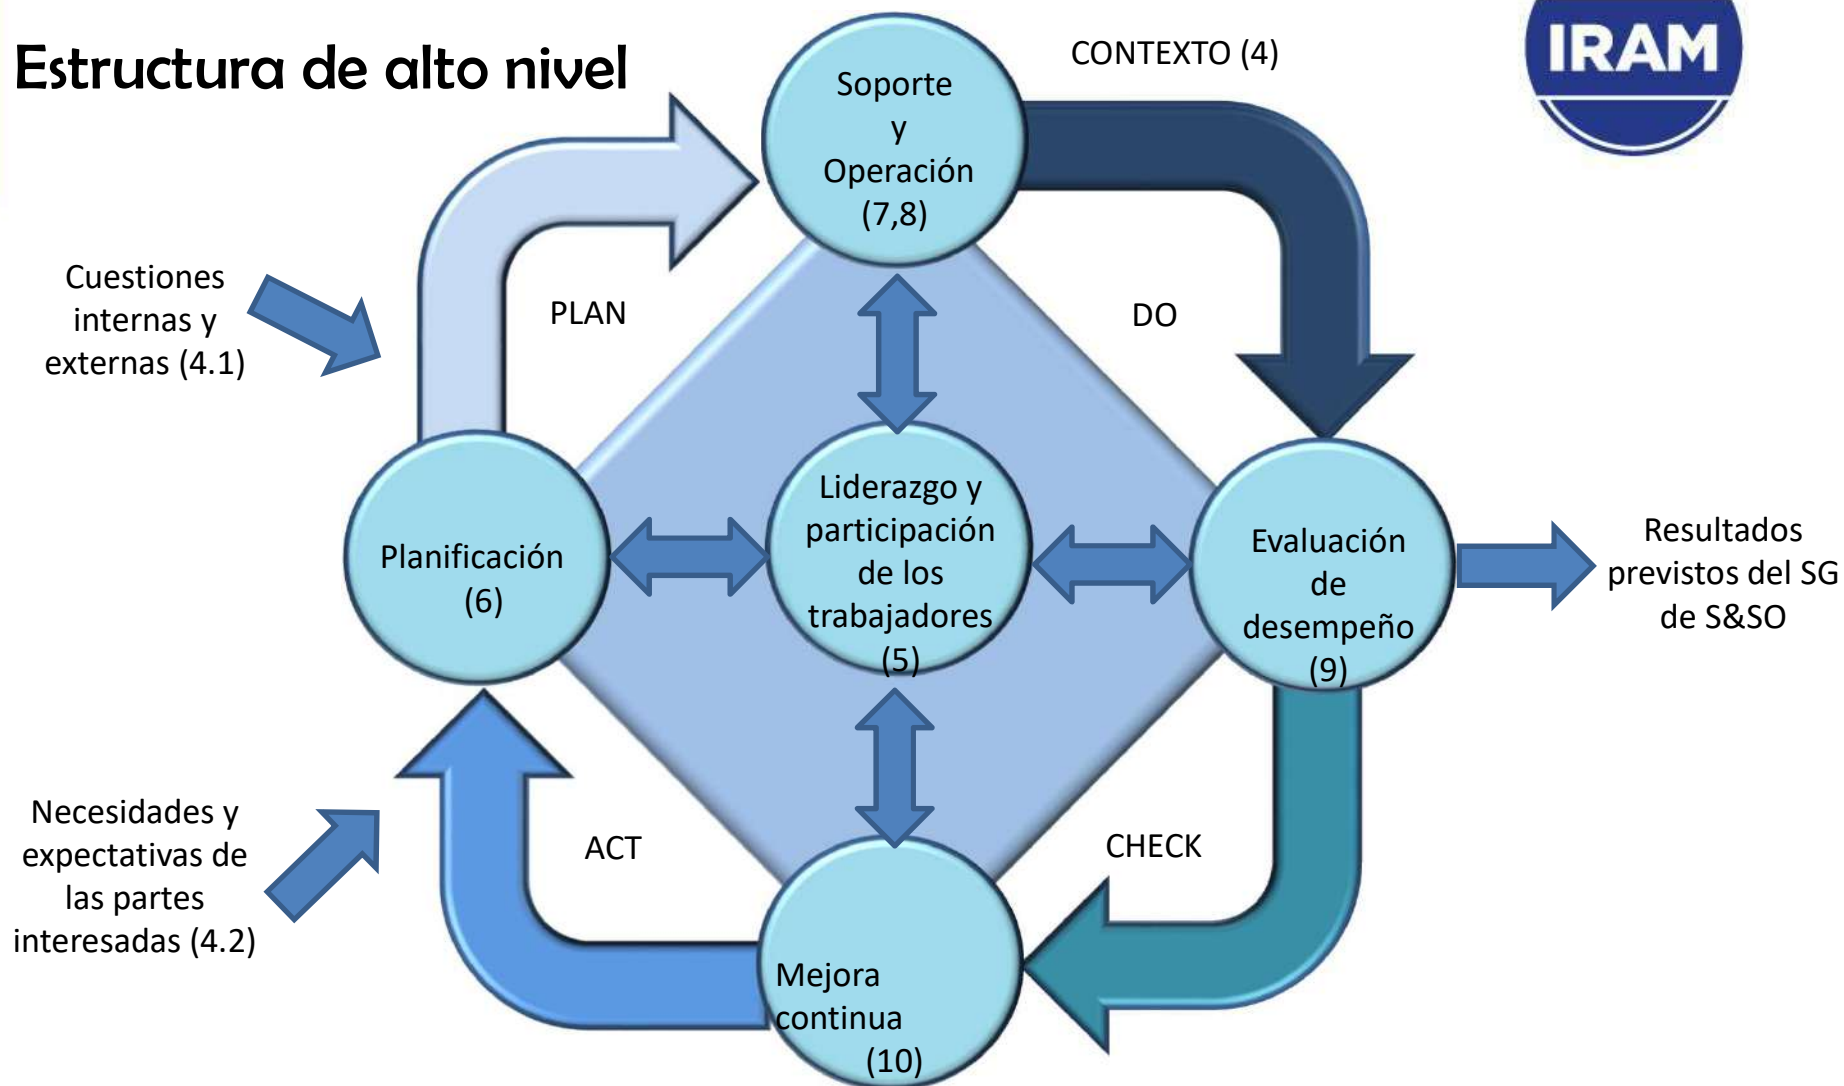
Estructura de alto nivel

CONTEXTO (4)

IRAM

Soporte y Operación (7,8)

Cuestiones internas y externas (4.1)

PLAN

DO

Planificación (6)

Liderazgo y participación de los trabajadores (5)

Evaluación de desempeño (9)

Resultados previstos del SG de S&SO

Necesidades y expectativas de las partes interesadas (4.2)

ACT

CHECK

Mejora continua (10)